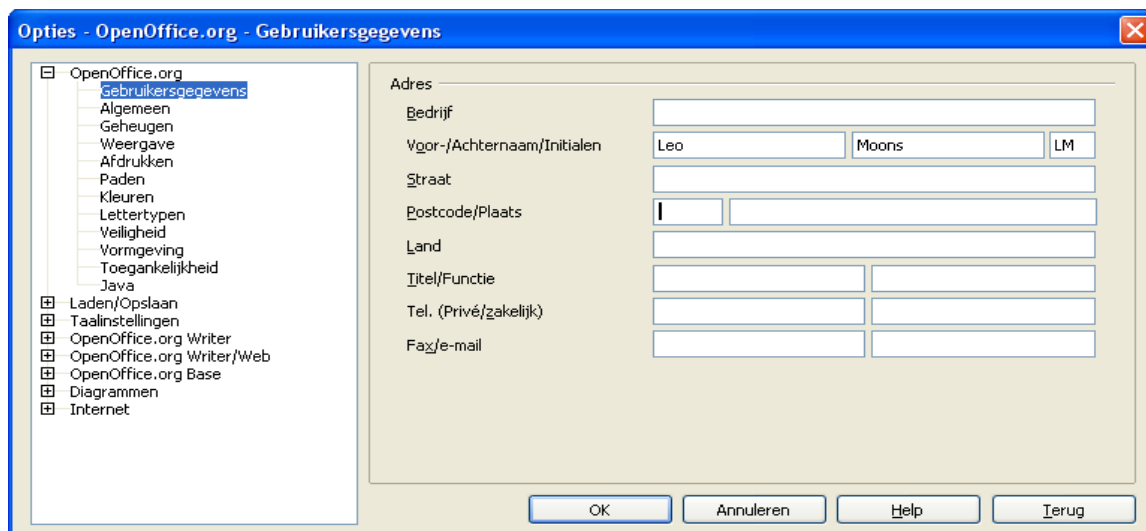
Opties - OpenOffice.org - Gebruikersgegevens

OpenOffice.org
Gebruikersgegevens
Algemeen
Geheugen
Weergave
Afdrukken
Paden
Kleuren
Lettertypen
Veiligheid
Vormgeving
Toegankelijkheid
Java
Laden/Opslaan
Taalinstellingen
OpenOffice.org Writer
OpenOffice.org Writer/Web
OpenOffice.org Base
Diagrammen
Internet

Adres

Bedrijf
Voor-/Achternaam/Initialen Leo Moons LM
Straat
Postcode/Plaats
Land
Titel/Functie
Tel. (Privé/zakelijk)
Fax/e-mail

OK Annuleren Help Terug